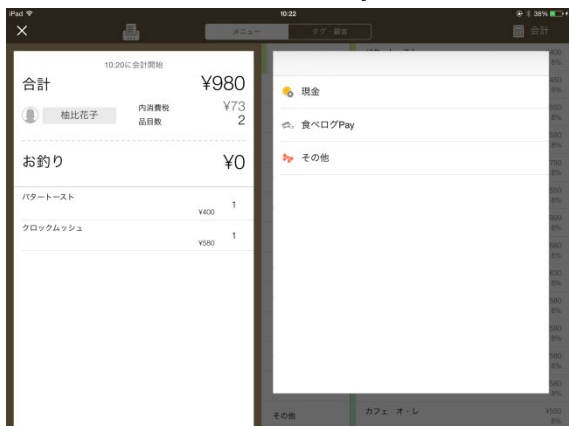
iPad
10:22
38%
×
メニュー
タグ・顧客
合計

10:20に会計開始
合計
¥980
柚比花子
内消費税
¥73
品目数
2

お釣り
¥0

バタートースト
¥400
1
クロックムッシュ
¥580
1

現金
食べログPay
その他

その他
カフェ・オ・レ
¥500